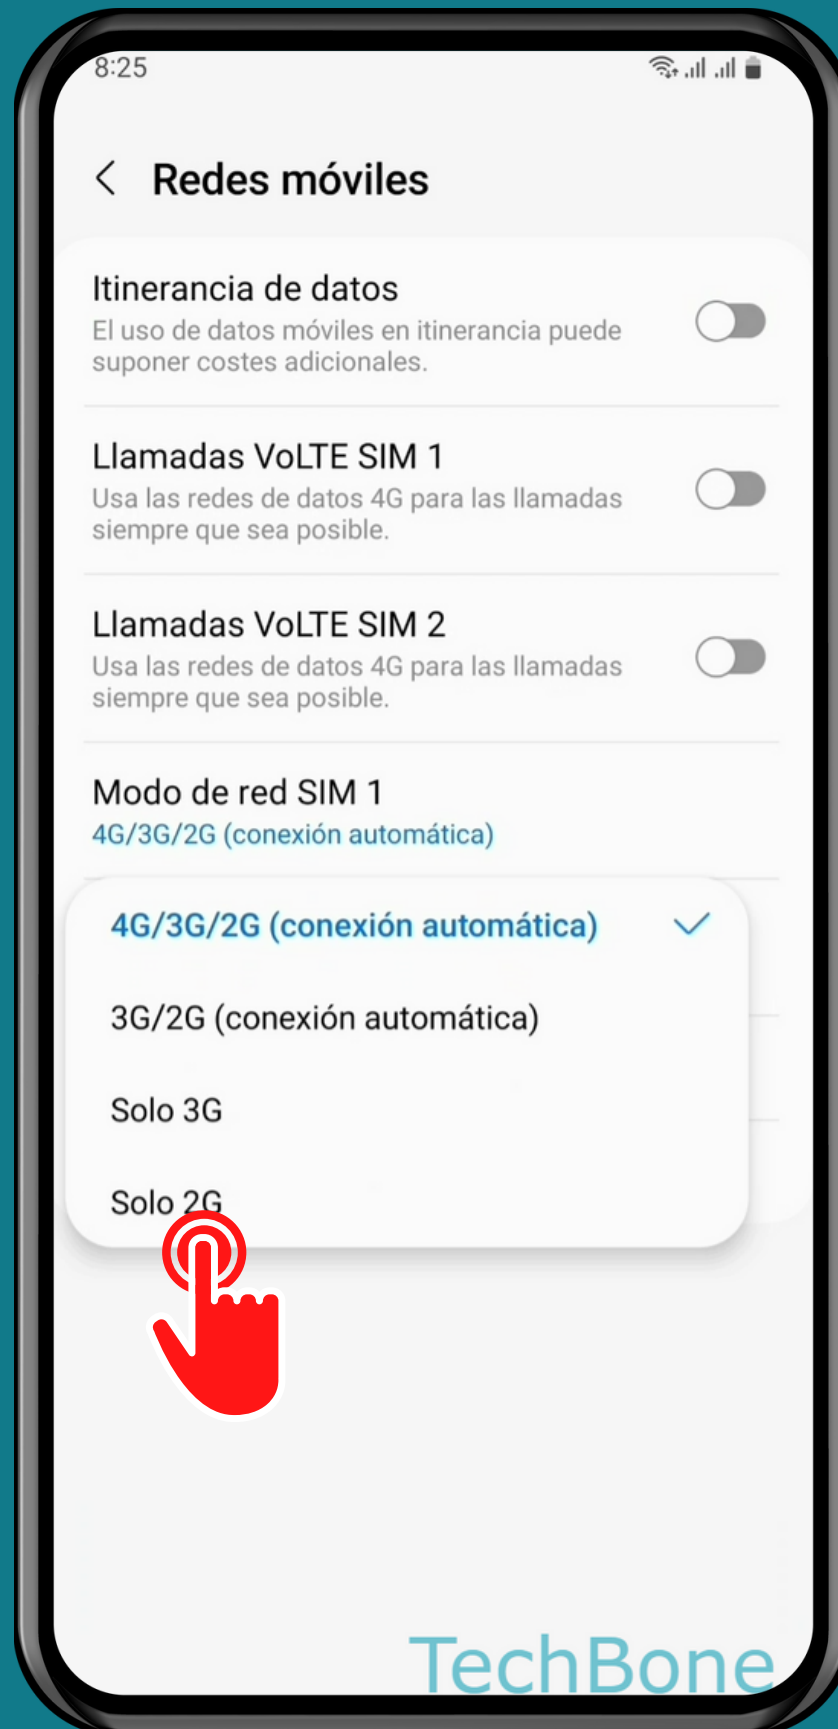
8:25

Redes móviles

Itinerancia de datos
El uso de datos móviles en itinerancia puede suponer costes adicionales.

Llamadas VoLTE SIM 1
Usa las redes de datos 4G para las llamadas siempre que sea posible.

Llamadas VoLTE SIM 2
Usa las redes de datos 4G para las llamadas siempre que sea posible.

Modo de red SIM 1
4G/3G/2G (conexión automática)

4G/3G/2G (conexión automática)

3G/2G (conexión automática)

Solo 3G

Solo 2G

TechBone